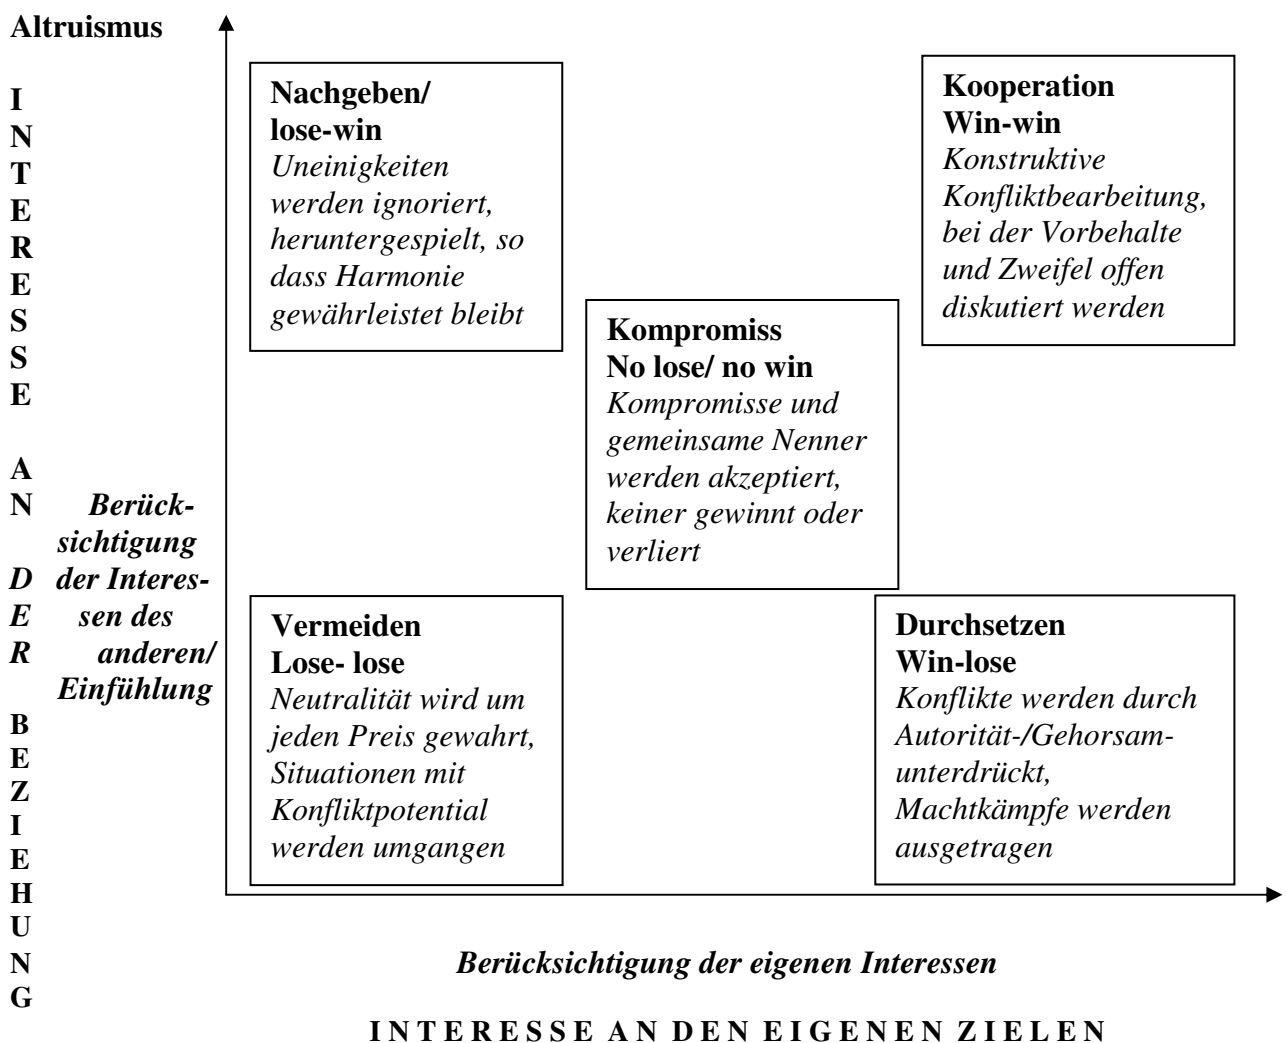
Altruismus

INTERESSE AN DER BEZIEHUNG

Berücksichtigung der Interessen des anderen/ Einfühlung

**Nachgeben/ lose-win**
*Uneinigkeiten werden ignoriert, heruntergespielt, so dass Harmonie gewährleistet bleibt*

**Kooperation Win-win**
*Konstruktive Konfliktbearbeitung, bei der Vorbehalte und Zweifel offen diskutiert werden*

**Kompromiss No lose/ no win**
*Kompromisse und gemeinsame Nenner werden akzeptiert, keiner gewinnt oder verliert*

**Vermeiden Lose- lose**
*Neutralität wird um jeden Preis gewahrt, Situationen mit Konfliktpotential werden umgangen*

**Durchsetzen Win-lose**
*Konflikte werden durch Autorität-/Gehorsam-unterdrückt, Machtkämpfe werden ausgetragen*

Berücksichtigung der eigenen Interessen

INTERESSE AN DEN EIGENEN ZIELEN